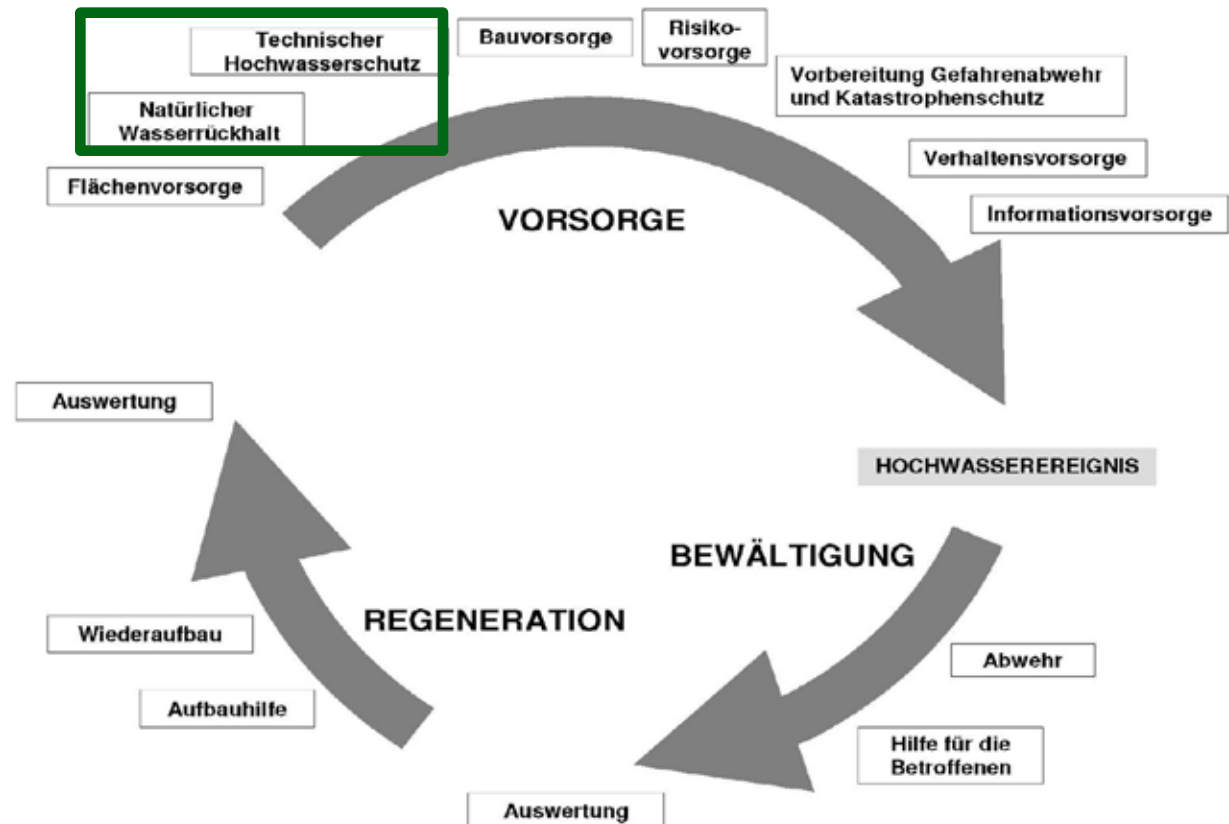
Technischer Hochwasserschutz

Natürlicher Wasserrückhalt

Bauvorsorge

Risikovorsorge

Vorbereitung Gefahrenabwehr und Katastrophenschutz

Verhaltensvorsorge

Informationsvorsorge

Flächenvorsorge

VORSORGE

Auswertung

HOCHWASSEREREIGNIS

BEWÄLTIGUNG

REGENERATION

Wiederaufbau

Abwehr

Aufbauhilfe

Hilfe für die Betroffenen

Auswertung